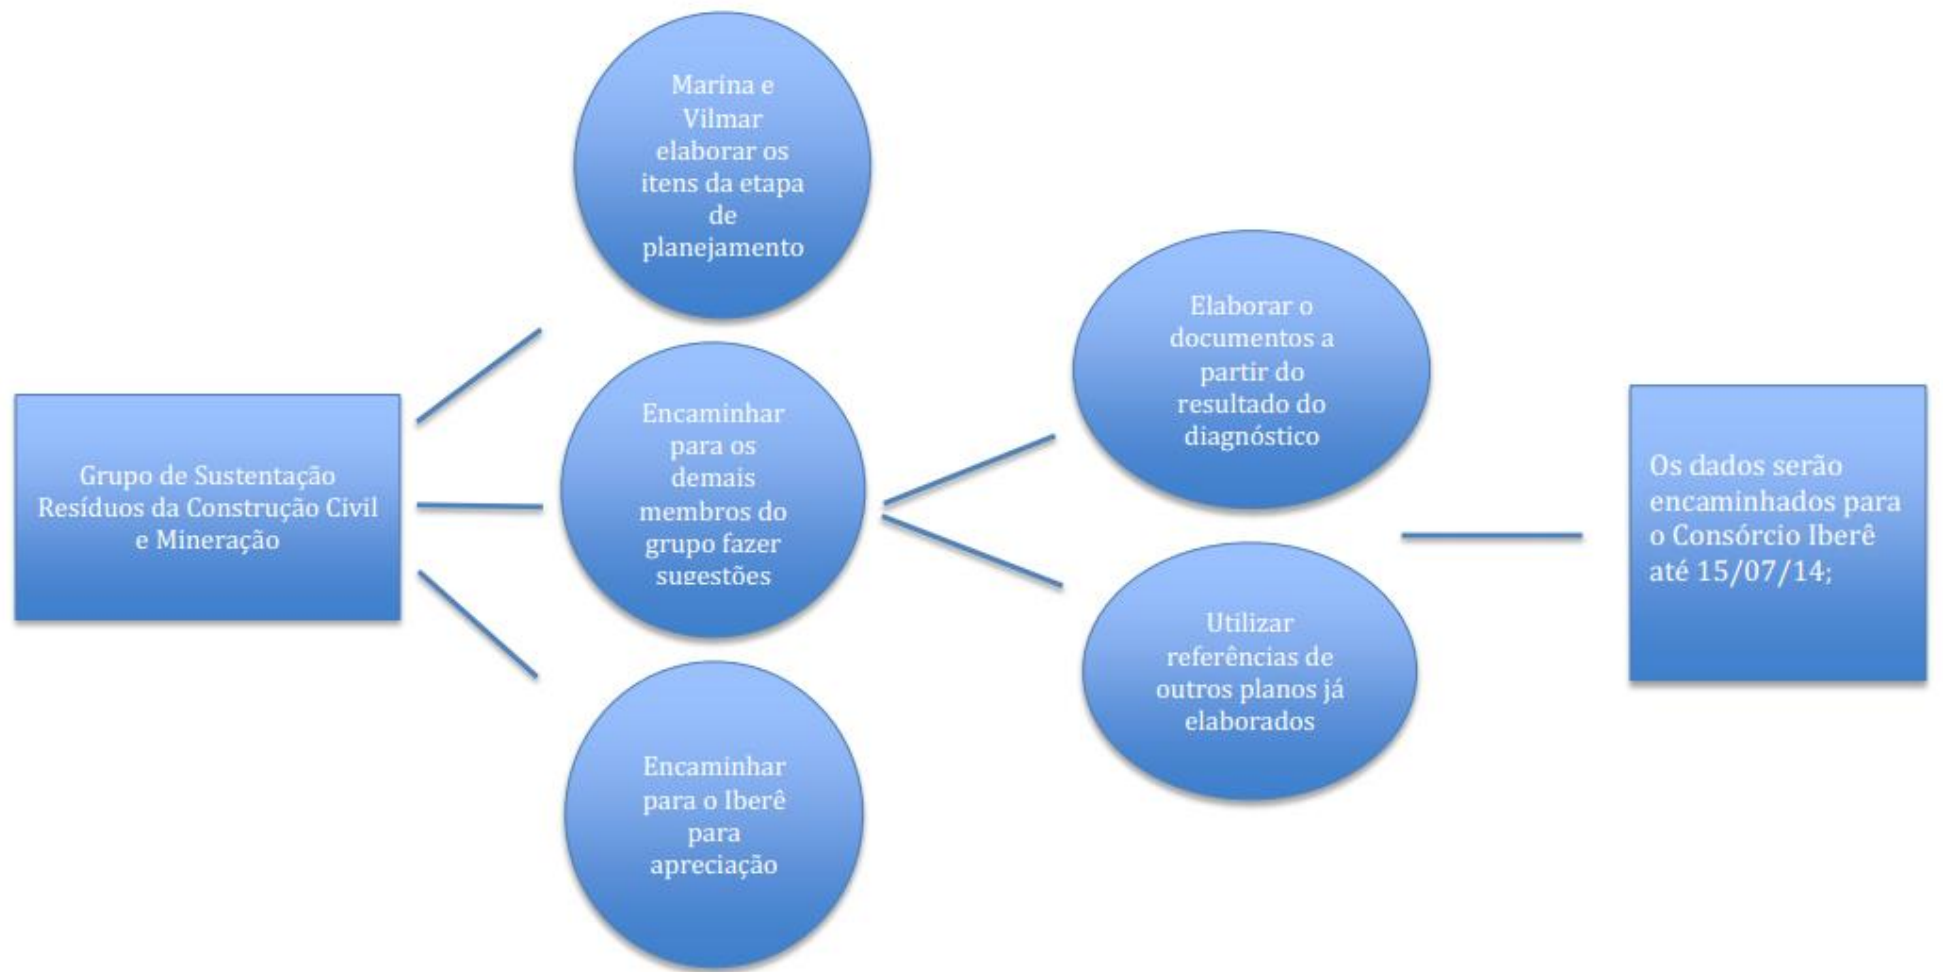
Grupo de Sustentação Resíduos da Construção Civil e Mineração

Marina e Vilmar elaborar os itens da etapa de planejamento

Encaminhar para os demais membros do grupo fazer sugestões

Encaminhar para o Iberê para apreciação

Elaborar o documentos a partir do resultado do diagnóstico

Utilizar referências de outros planos já elaborados

Os dados serão encaminhados para o Consórcio Iberê até 15/07/14;